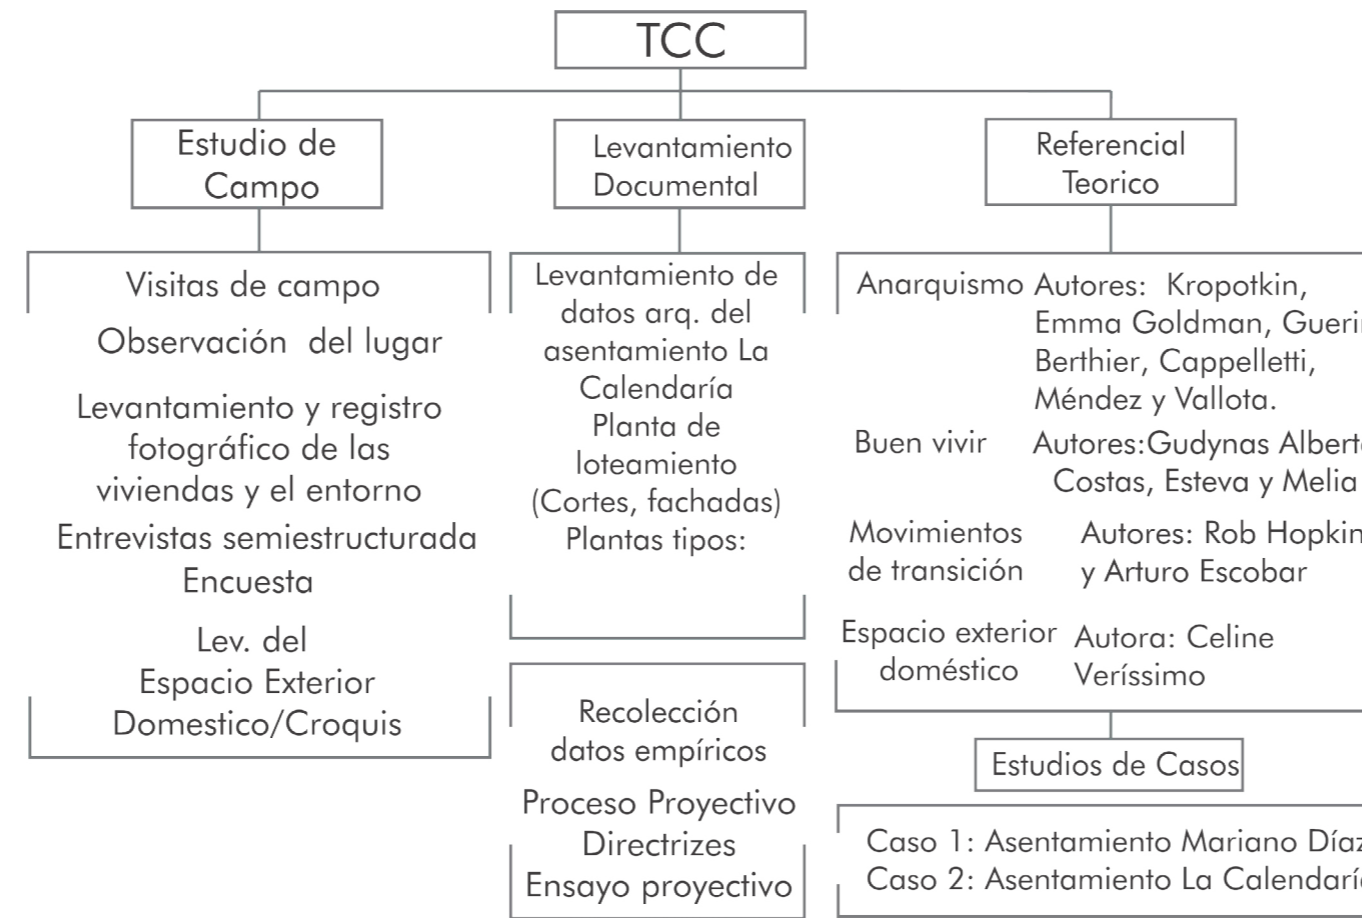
TCC

Estudio de Campo

Levantamiento Documental

Referencial Teorico

Visitas de campo

Observación del lugar

Levantamiento y registro fotográfico de las viviendas y el entorno

Entrevistas semiestructurada

Encuesta

Lev. del Espacio Exterior Domestico/Croquis

Levantamiento de datos arq. del asentamiento La Calendaría

Planta de loteamiento

(Cortes, fachadas)

Plantas tipos:

Recolección datos empíricos

Proceso Proyectivo

Directrizes

Ensayo proyectivo

Anarquismo Autores: Kropotkin, Emma Goldman, Gueri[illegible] Berthier, Cappelletti, Méndez y Vallota.

Buen vivir Autores:Gudynas Albert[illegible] Costas, Esteva y Melia

Movimientos de transición Autores: Rob Hopkin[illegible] y Arturo Escobar

Espacio exterior doméstico Autora: Celine Veríssimo

Estudios de Casos

Caso 1: Asentamiento Mariano Día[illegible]

Caso 2: Asentamiento La Calendarí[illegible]